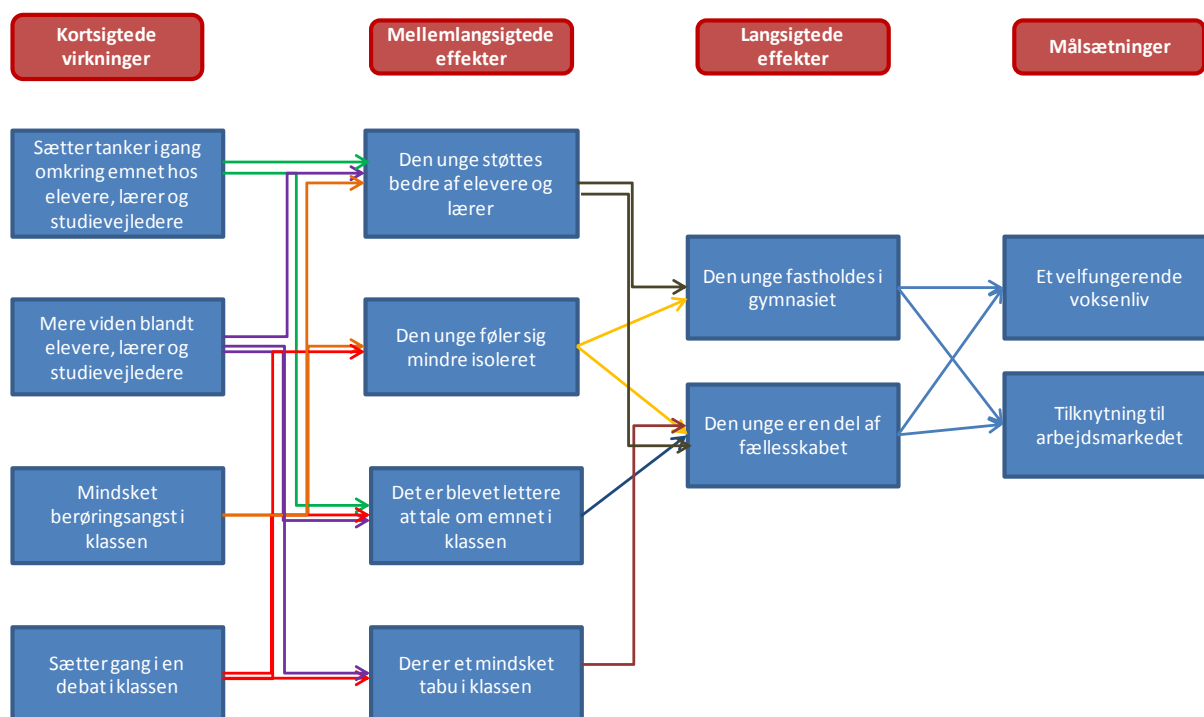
Kortsigtede virkninger

Mellemlangsigtede effekter

Langsigtede effekter

Målsætninger

Sætter tanker i gang omkring emnet hos elevere, lærer og studievejledere

Mere viden blandt elevere, lærer og studievejledere

Mindsket berøringsangst i klassen

Sætter gang i en debat i klassen

Den unge støttes bedre af elevere og lærer

Den unge føler sig mindre isoleret

Det er blevet lettere at tale om emnet i klassen

Der er et mindsket tabu i klassen

Den unge fastholdes i gymnasiet

Den unge er en del af fællesskabet

Et velfungerende voksenliv

Tilknytning til arbejdsmarkedet